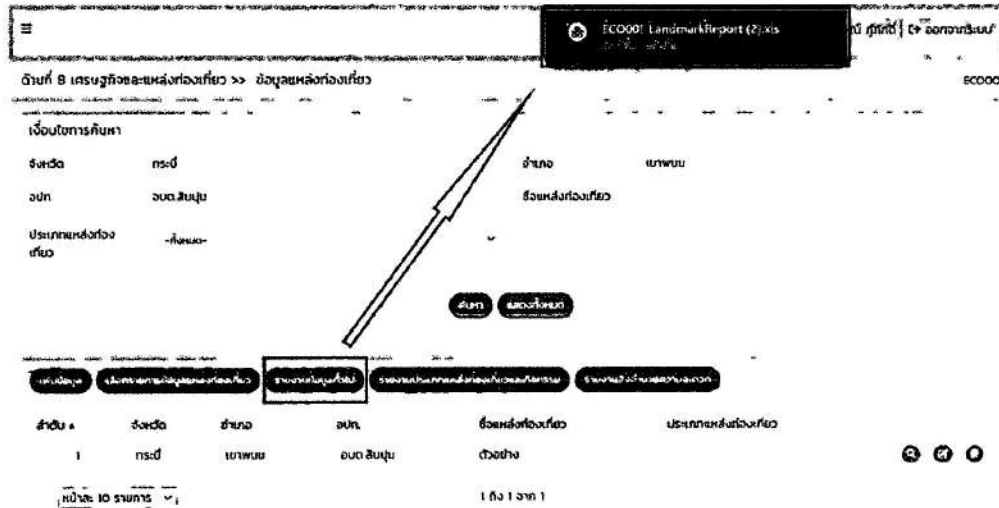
≡

ECO001 LandmarkReport (2).xls

ณี ภูติดี | ออกจากระบบ

ด้านที่ 8 เศรษฐกิจและแหล่งท่องเที่ยว >> ข้อมูลแหล่งท่องเที่ยว

ECO001

เงื่อนไขการค้นหา

จังหวัด กระบี่

อำเภอ เขาพนม

อปท. อบต.สินปุน

ชื่อแหล่งท่องเที่ยว

ประเภทแหล่งท่องเที่ยว -ทั้งหมด-

ค้นหา แสดงทั้งหมด

เพิ่มข้อมูล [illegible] รายงานข้อมูลทั้งหมด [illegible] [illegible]

| ลำดับ | จังหวัด | อำเภอ | อปท. | ชื่อแหล่งท่องเที่ยว | ประเภทแหล่งท่องเที่ยว |
|---|---|---|---|---|---|
| 1 | กระบี่ | เขาพนม | อบต.สินปุน | ตัวอย่าง | |

หน้าละ 10 รายการ

1 ถึง 1 จาก 1